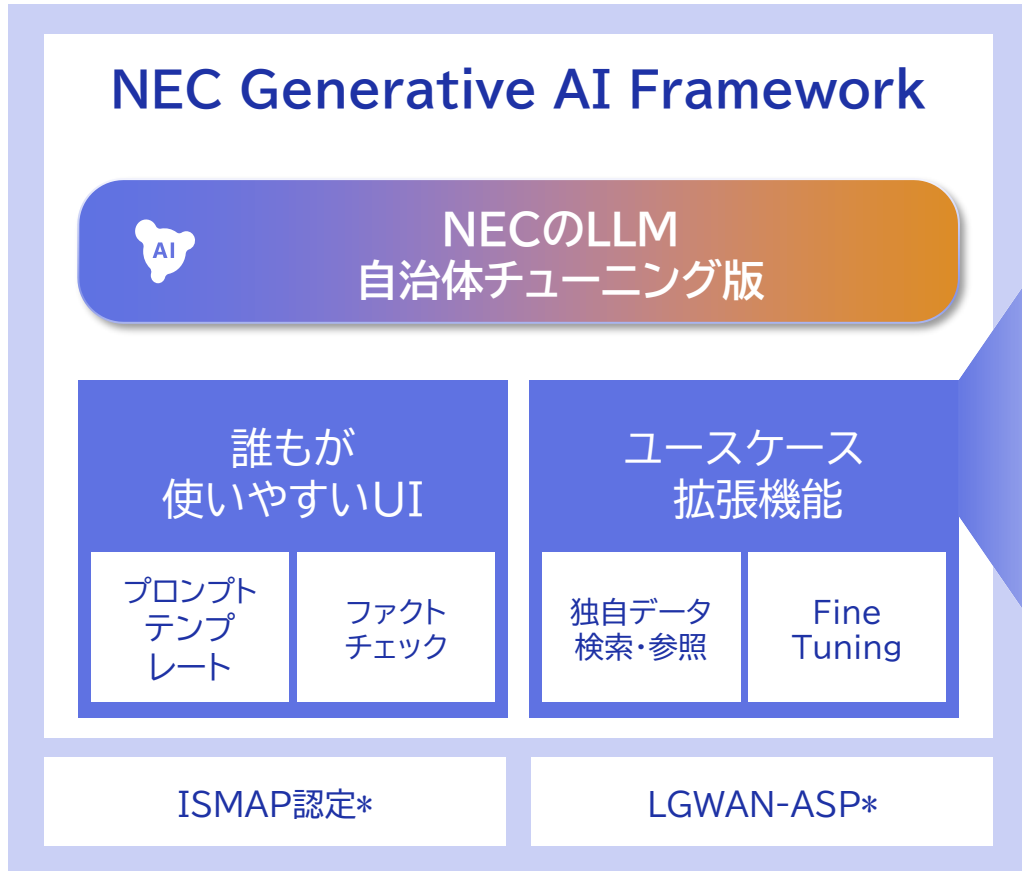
NEC Generative AI Framework

AI

NECのLLM
自治体チューニング版

誰もが
使いやすいUI

プロンプト
テンプ
レート

ファクト
チェック

ユースケース
拡張機能

独自データ
検索・参照

Fine
Tuning

ISMAP認定*

LGWAN-ASP*